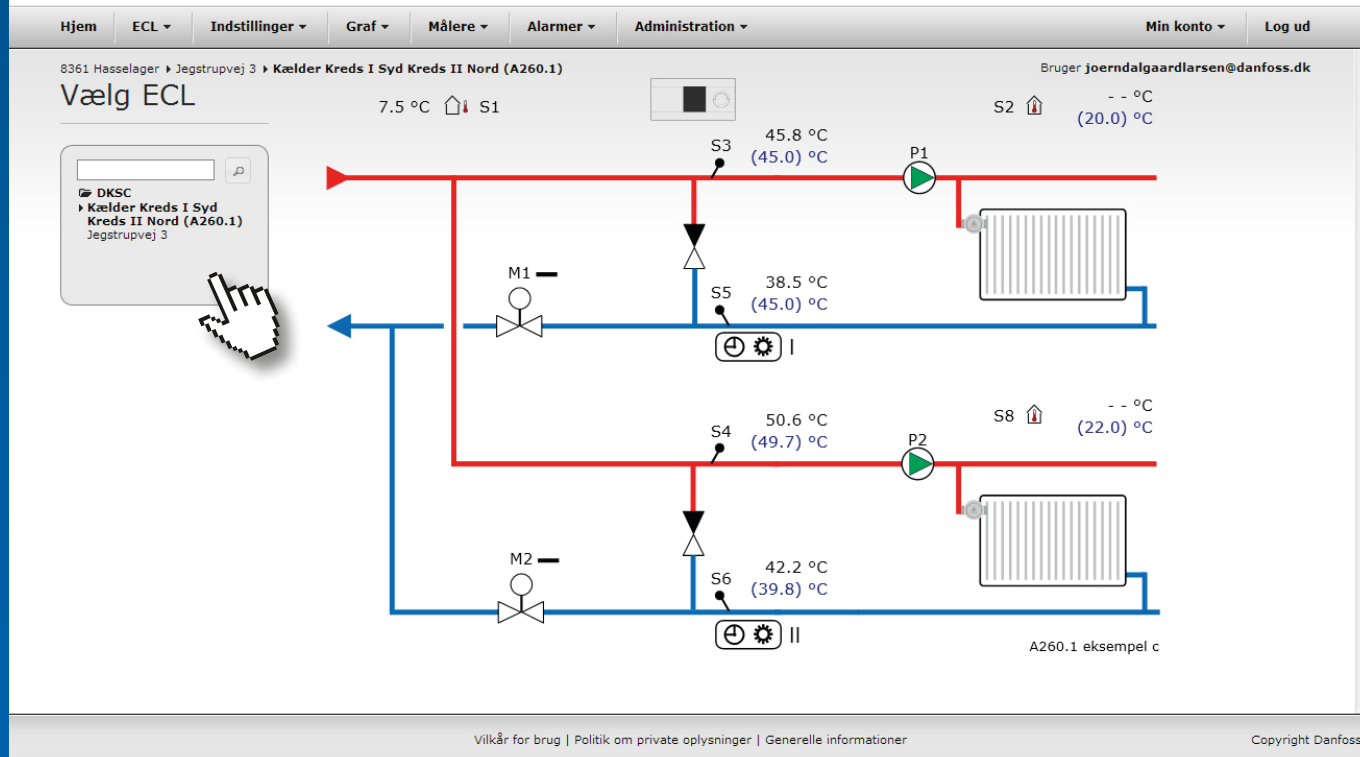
Hjem | ECL ▾ | Indstillinger ▾ | Graf ▾ | Målere ▾ | Alarmer ▾ | Administration ▾ | Min konto ▾ | Log ud

8361 Hasselager ▸ Jegstrupvej 3 ▸ Kælder Kreds I Syd Kreds II Nord (A260.1)

Bruger joerndalgaardlarsen@danfoss.dk

Vælg ECL

DKSC
Kælder Kreds I Syd Kreds II Nord (A260.1)
Jegstrupvej 3

7.5 °C S1

S2 - - °C
(20.0) °C

S3 45.8 °C
(45.0) °C

P1

M1

S5 38.5 °C
(45.0) °C

I

S8 - - °C
(22.0) °C

S4 50.6 °C
(49.7) °C

P2

M2

S6 42.2 °C
(39.8) °C

II

A260.1 eksempel c

Vilkår for brug | Politik om private oplysninger | Generelle informationer

Copyright Danfoss